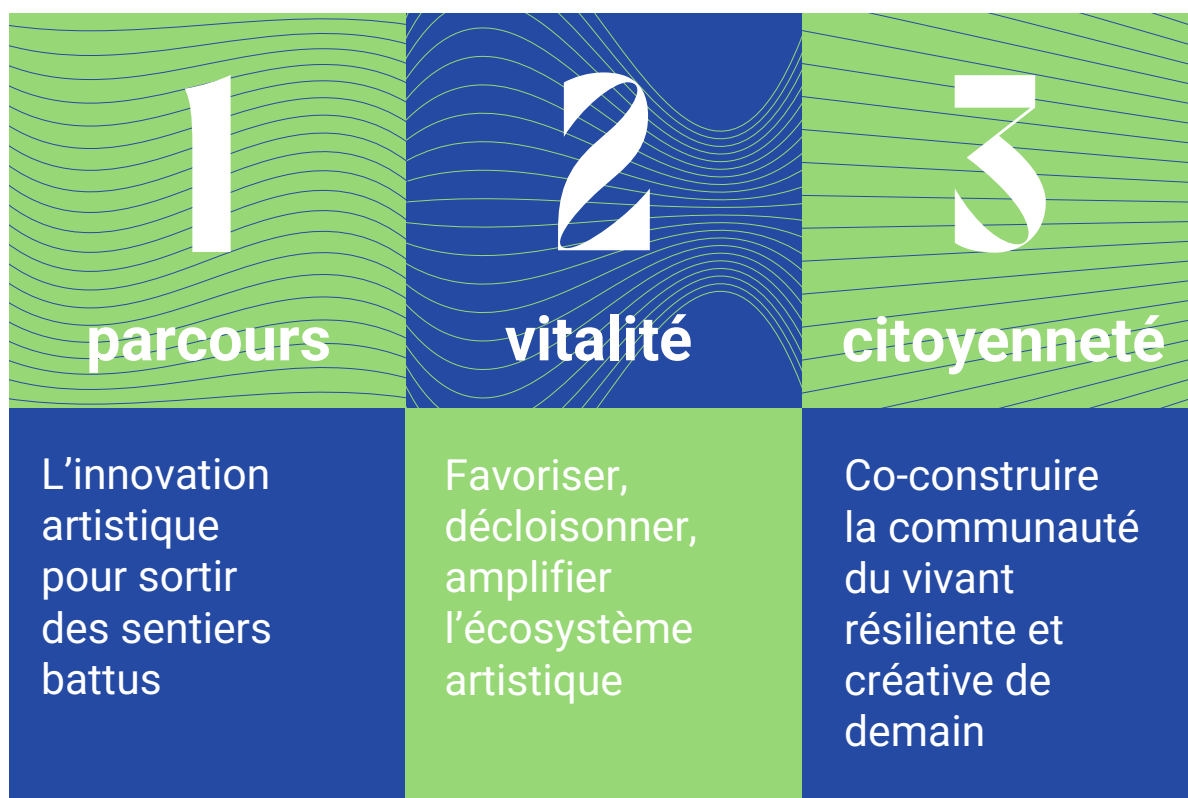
1
parcours

2
vitalité

3
citoyenneté

L’innovation artistique pour sortir des sentiers battus

Favoriser, décloisonner, amplifier l’écosystème artistique

Co-construire la communauté du vivant résiliente et créative de demain